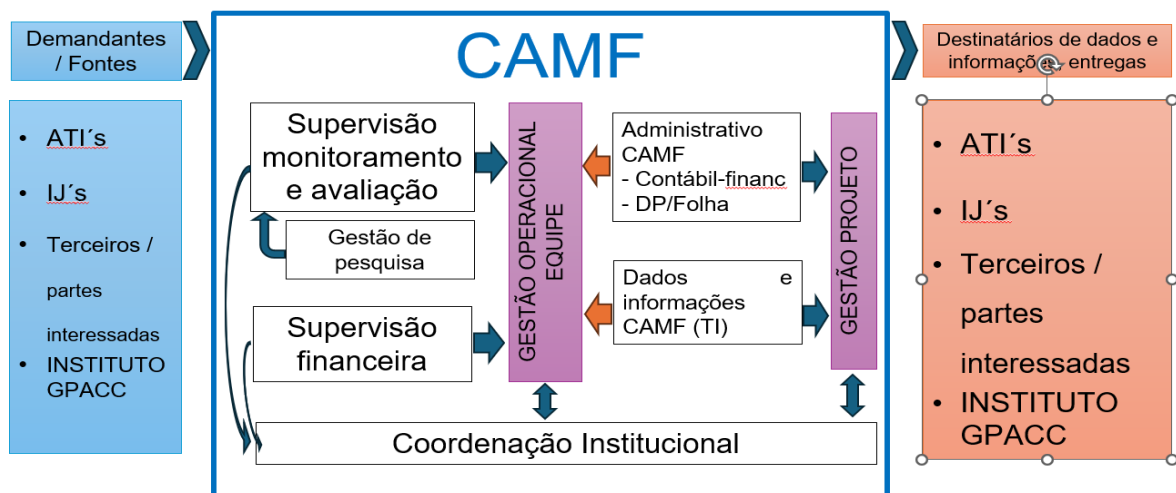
Demandantes / Fontes

- ATI´s
- IJ´s
- Terceiros / partes interessadas
- INSTITUTO GPACC

CAMF

Supervisão monitoramento e avaliação

Gestão de pesquisa

Supervisão financeira

GESTÃO OPERACIONAL EQUIPE

Administrativo CAMF
- Contábil-financ
- DP/Folha

Dados e informações CAMF (TI)

GESTÃO PROJETO

Coordenação Institucional

Destinatários de dados e informações e entregas

- ATI´s
- IJ´s
- Terceiros / partes interessadas
- INSTITUTO GPACC